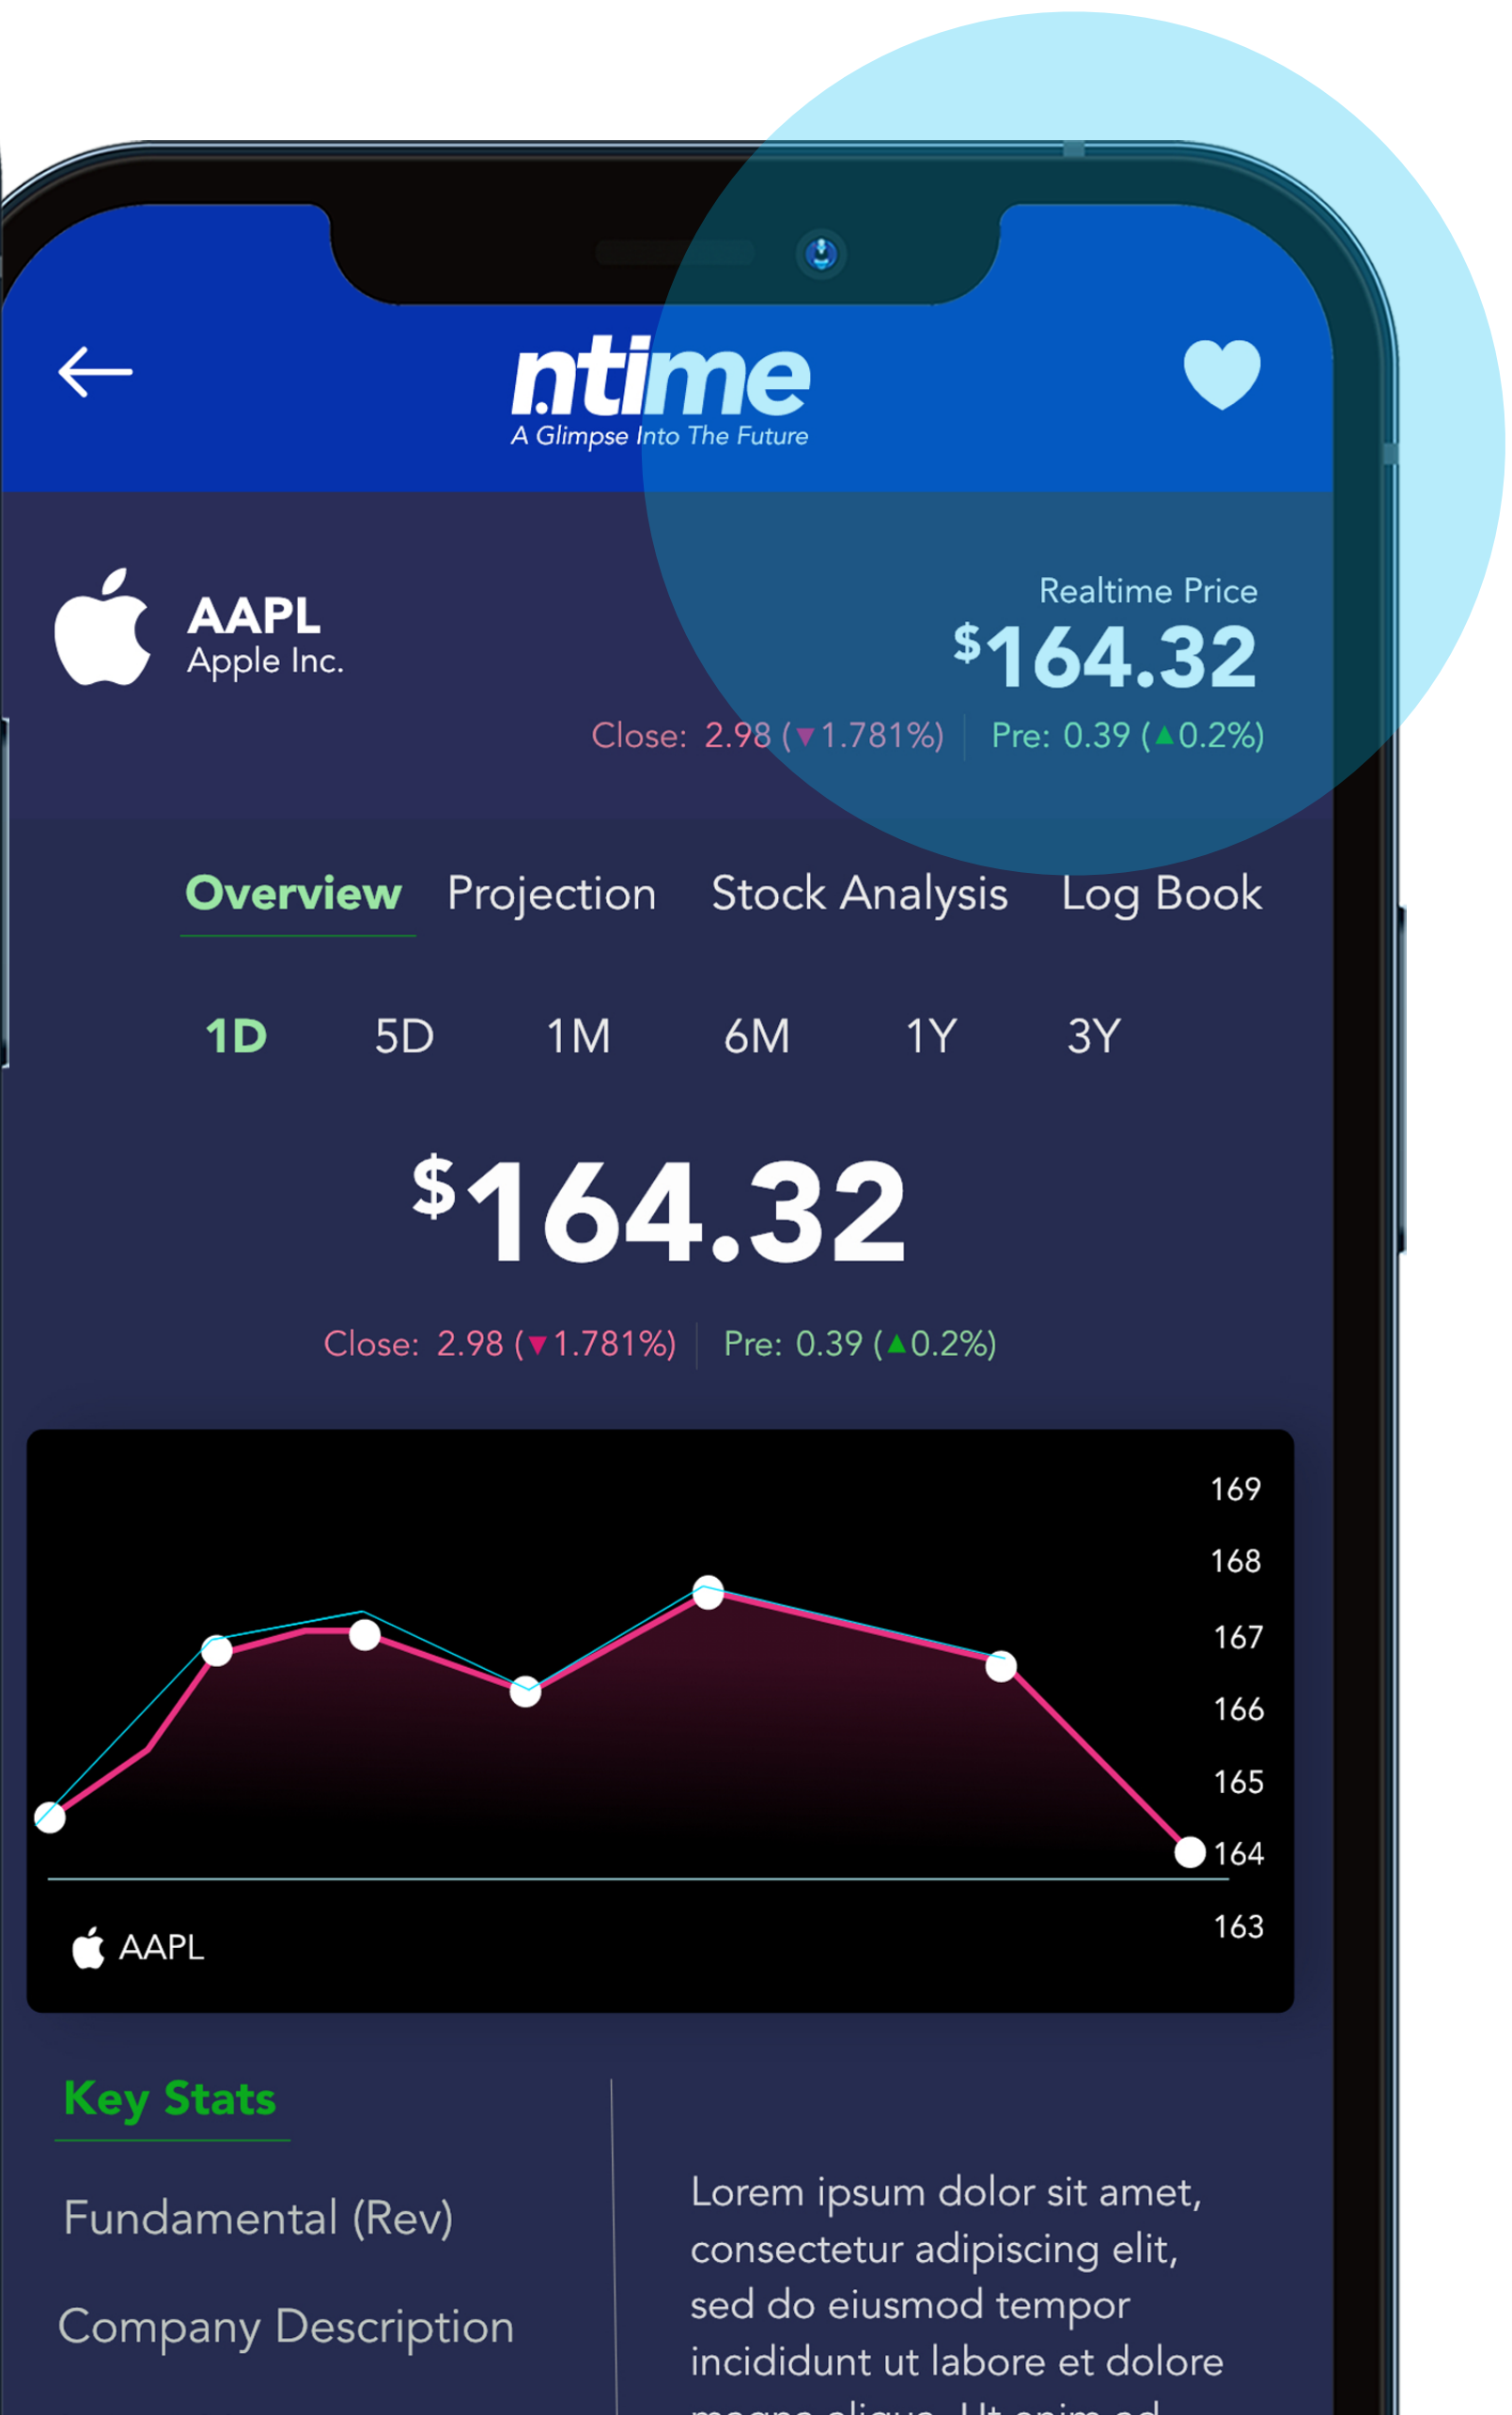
ntime
A Glimpse Into The Future

AAPL
Apple Inc.

Realtime Price
$164.32
Close: 2.98 (▼1.781%) | Pre: 0.39 (▲0.2%)

Overview Projection Stock Analysis Log Book

1D 5D 1M 6M 1Y 3Y

$164.32
Close: 2.98 (▼1.781%) | Pre: 0.39 (▲0.2%)

169
168
167
166
165
164
163
AAPL

Key Stats

Fundamental (Rev)

Company Description

Lorem ipsum dolor sit amet, consectetur adipiscing elit, sed do eiusmod tempor incididunt ut labore et dolore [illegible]